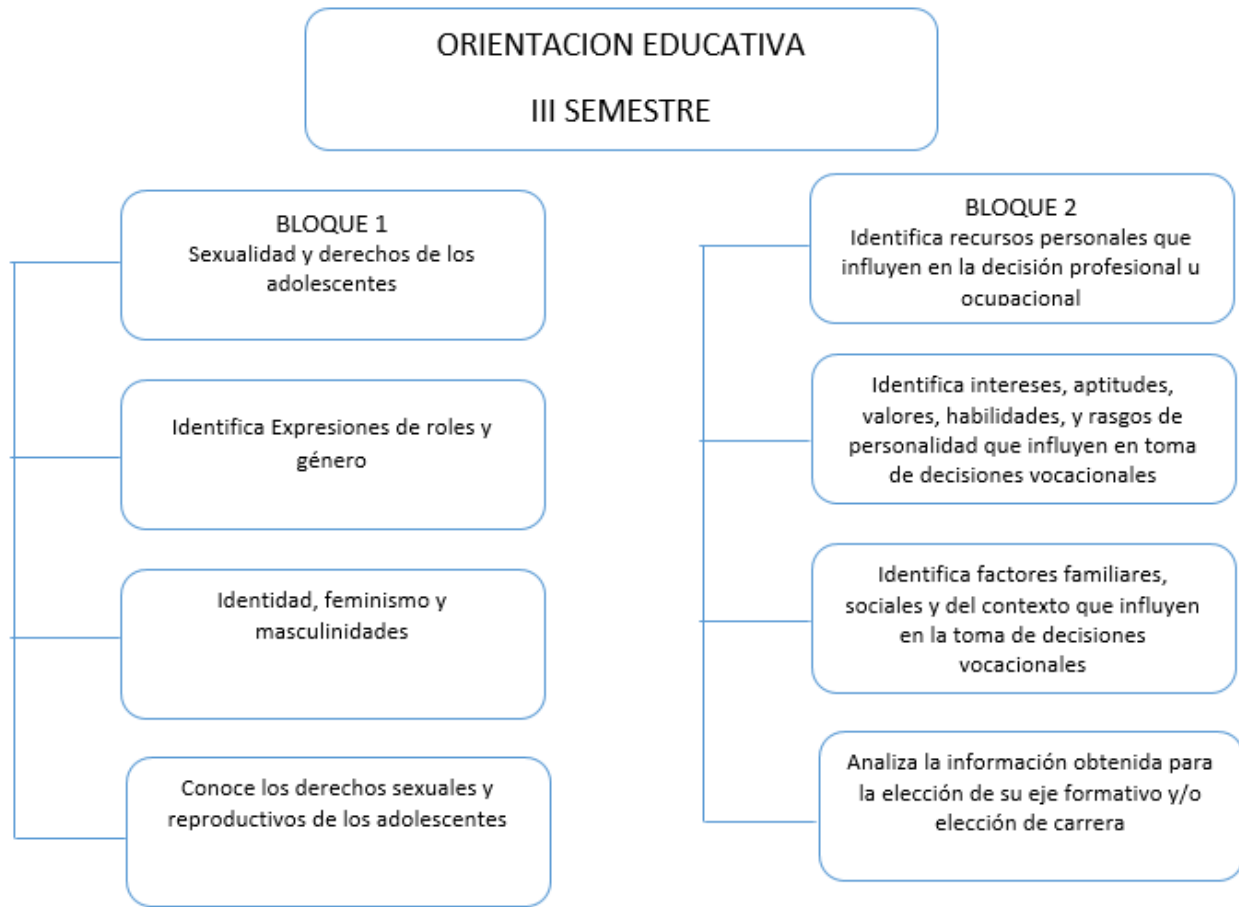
ORIENTACION EDUCATIVA

III SEMESTRE

BLOQUE 1
Sexualidad y derechos de los adolescentes

Identifica Expresiones de roles y género

Identidad, feminismo y masculinidades

Conoce los derechos sexuales y reproductivos de los adolescentes

BLOQUE 2
Identifica recursos personales que influyen en la decisión profesional u ocupacional

Identifica intereses, aptitudes, valores, habilidades, y rasgos de personalidad que influyen en toma de decisiones vocacionales

Identifica factores familiares, sociales y del contexto que influyen en la toma de decisiones vocacionales

Analiza la información obtenida para la elección de su eje formativo y/o elección de carrera